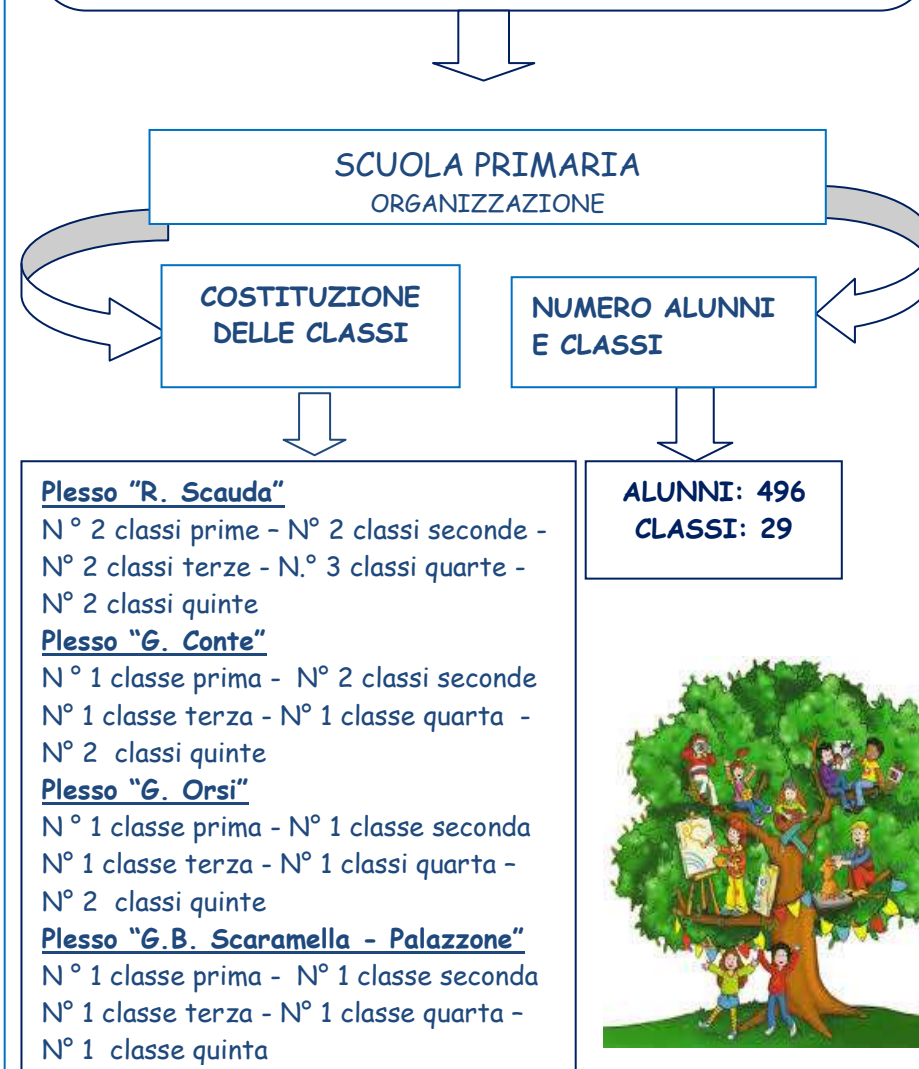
SCUOLA PRIMARIA
ORGANIZZAZIONE

COSTITUZIONE DELLE CLASSI

NUMERO ALUNNI E CLASSI

Plesso "R. Scauda"
N ° 2 classi prime – N° 2 classi seconde - N° 2 classi terze - N.° 3 classi quarte - N° 2 classi quinte
Plesso "G. Conte"
N ° 1 classe prima - N° 2 classi seconde N° 1 classe terza - N° 1 classe quarta - N° 2 classi quinte
Plesso "G. Orsi"
N ° 1 classe prima - N° 1 classe seconda N° 1 classe terza - N° 1 classi quarta – N° 2 classi quinte
Plesso "G.B. Scaramella - Palazzone"
N ° 1 classe prima - N° 1 classe seconda N° 1 classe terza - N° 1 classe quarta – N° 1 classe quinta

ALUNNI: 496
CLASSI: 29